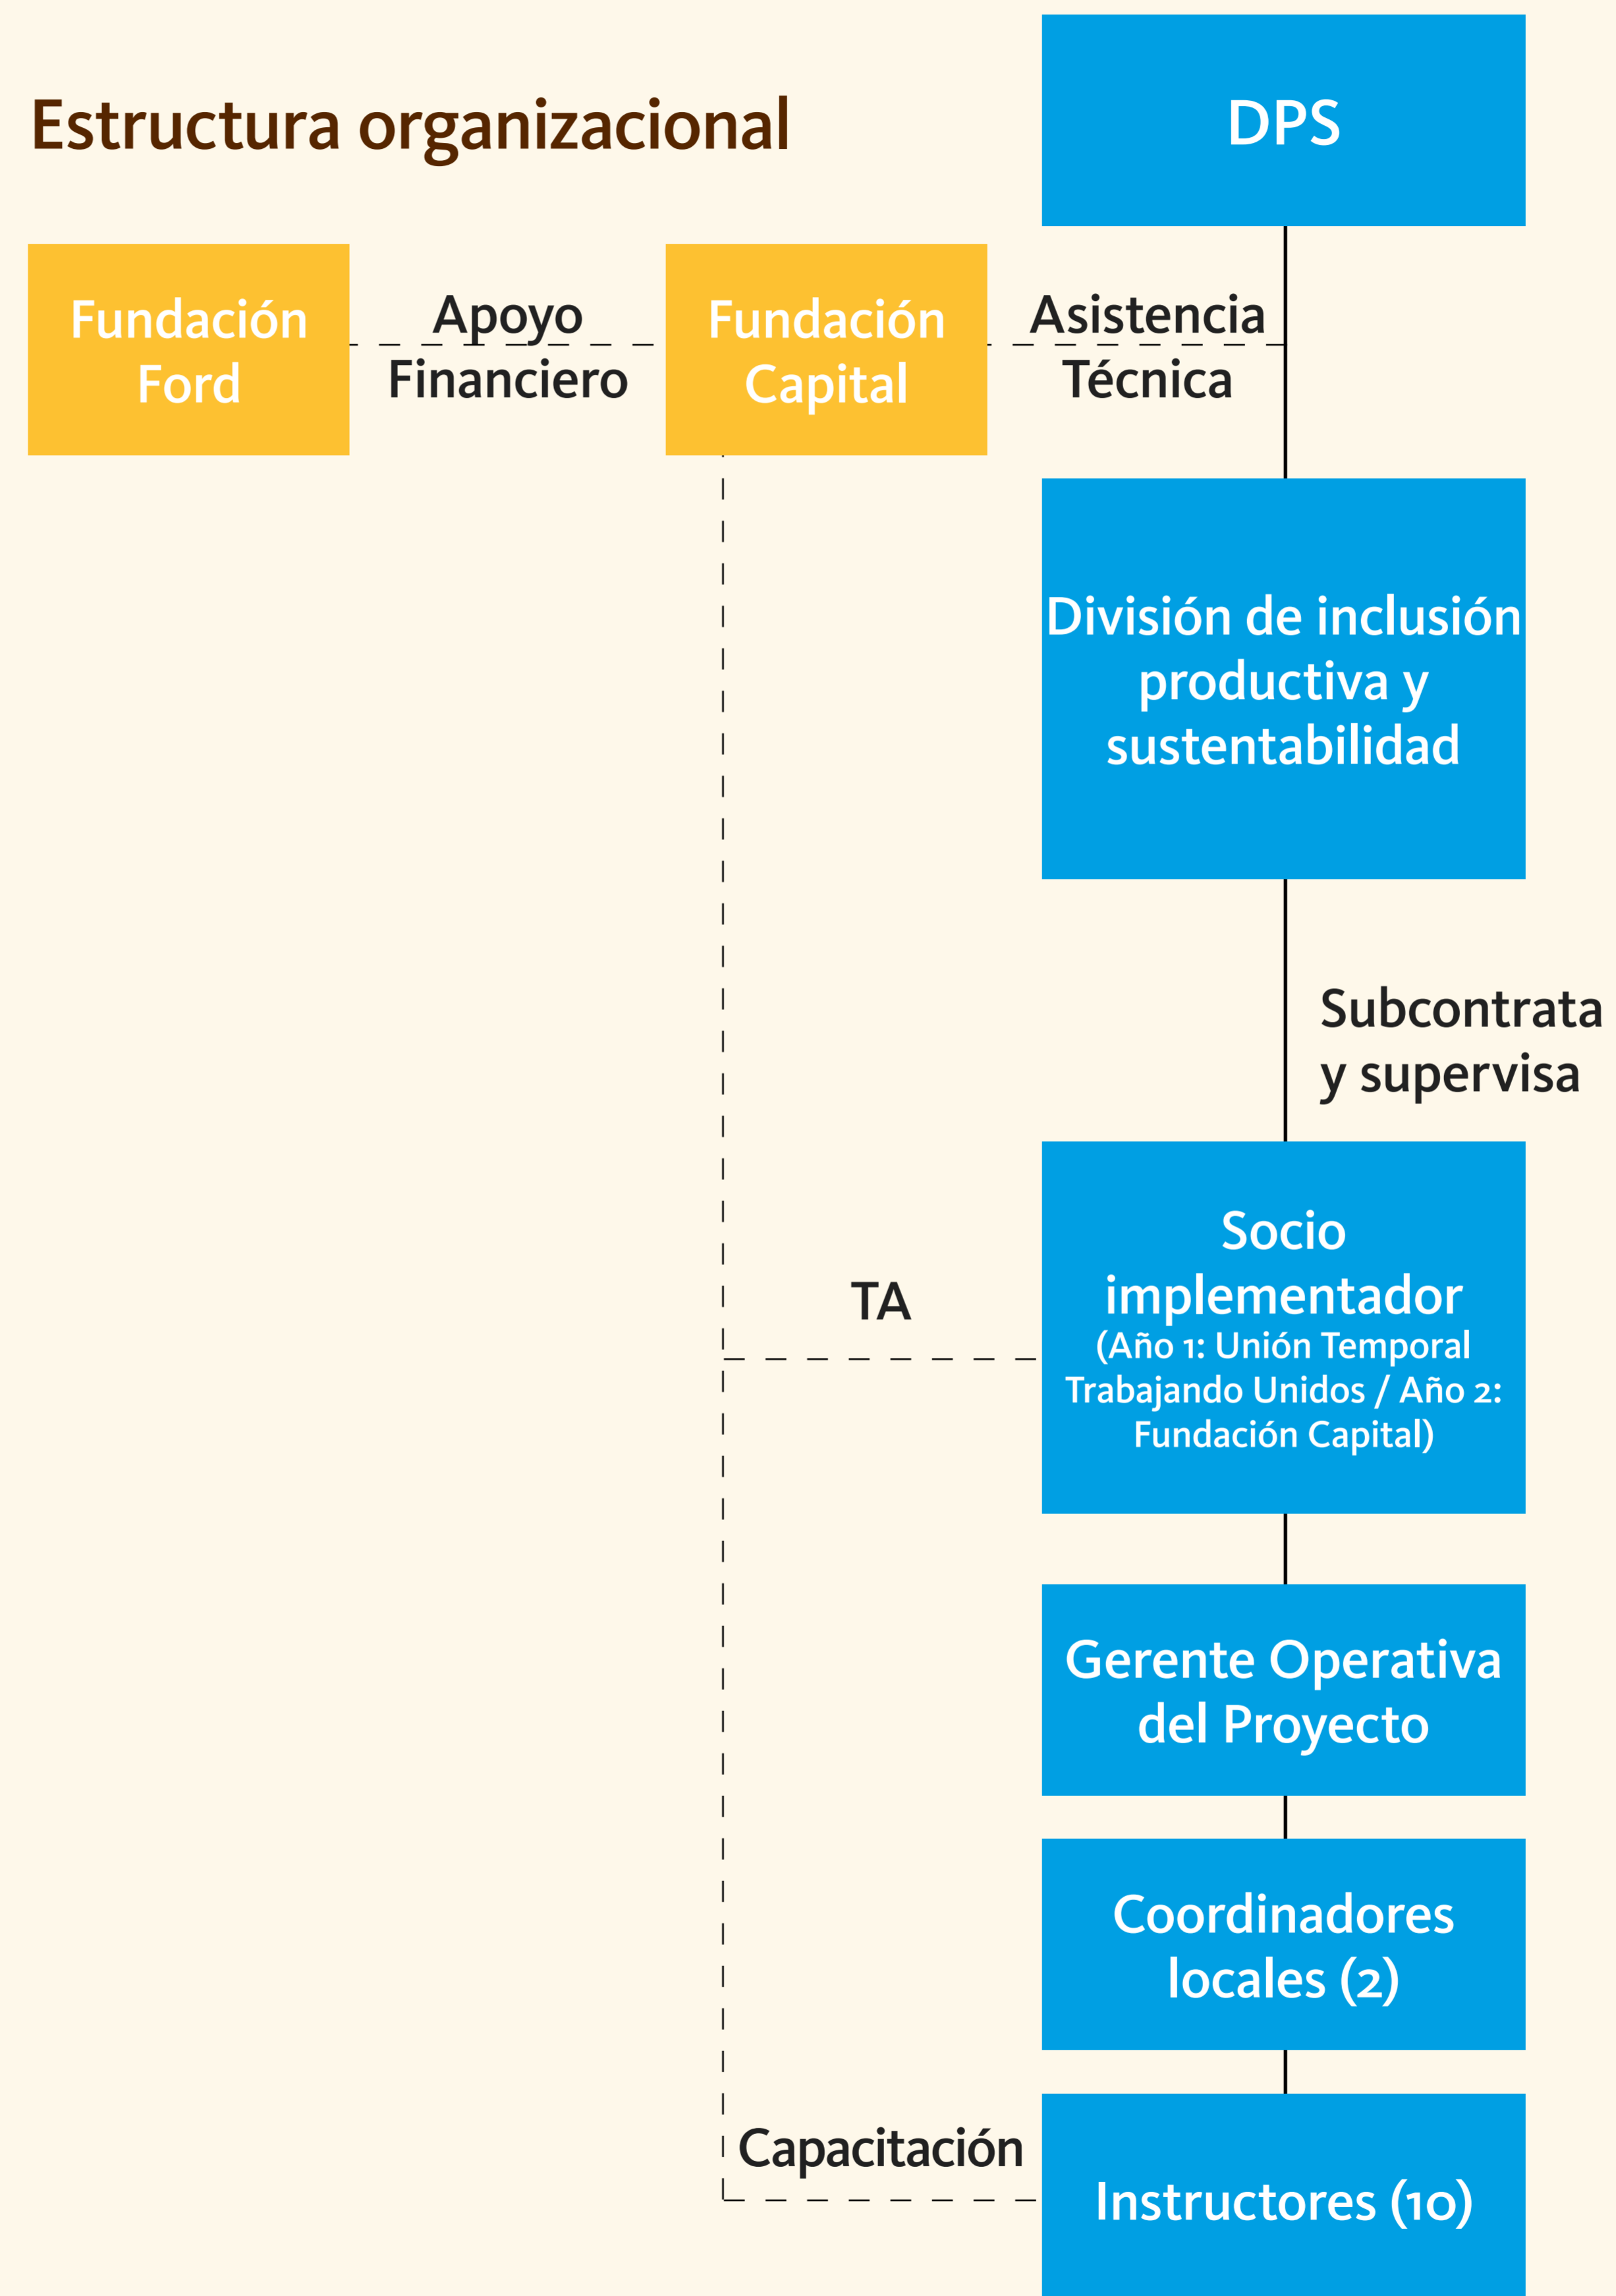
Estructura organizacional

DPS

Fundación Ford

Apoyo Financiero

Fundación Capital

Asistencia Técnica

División de inclusión productiva y sustentabilidad

Subcontrata y supervisa

TA

Socio implementador
(Año 1: Unión Temporal Trabajando Unidos / Año 2: Fundación Capital)

Gerente Operativa del Proyecto

Coordinadores locales (2)

Capacitación

Instructores (10)